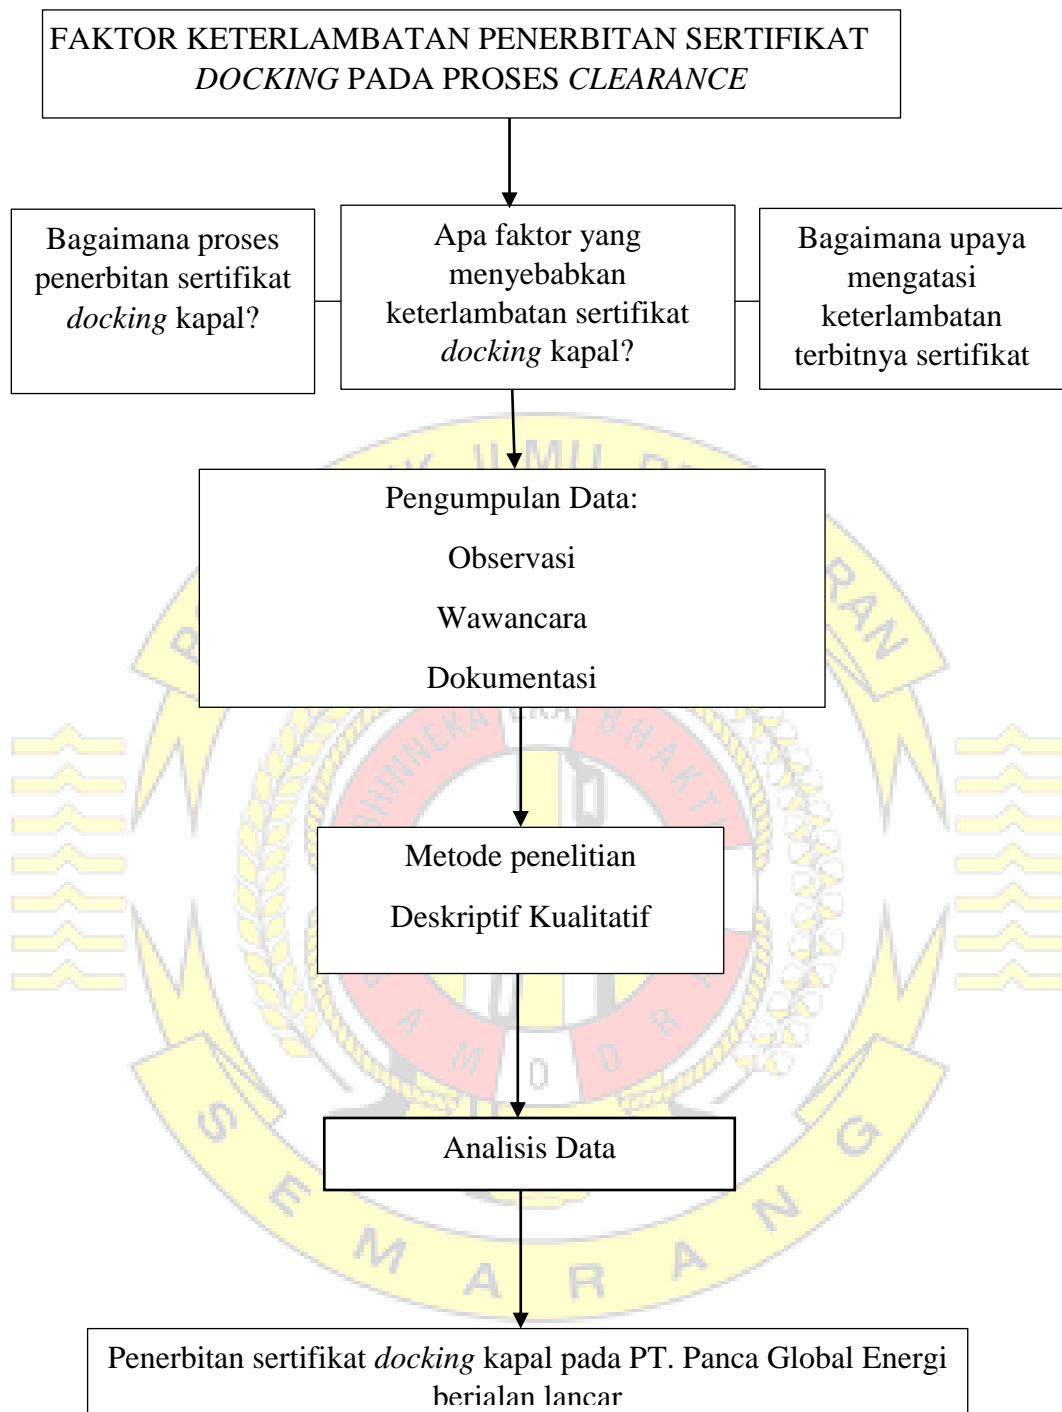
FAKTOR KETERLAMBATAN PENERBITAN SERTIFIKAT *DOCKING* PADA PROSES *CLEARANCE*

Bagaimana proses penerbitan sertifikat *docking* kapal?

Apa faktor yang menyebabkan keterlambatan sertifikat *docking* kapal?

Bagaimana upaya mengatasi keterlambatan terbitnya sertifikat

Pengumpulan Data:

Observasi

Wawancara

Dokumentasi

Metode penelitian

Deskriptif Kualitatif

Analisis Data

Penerbitan sertifikat *docking* kapal pada PT. Panca Global Energi berjalan lancar